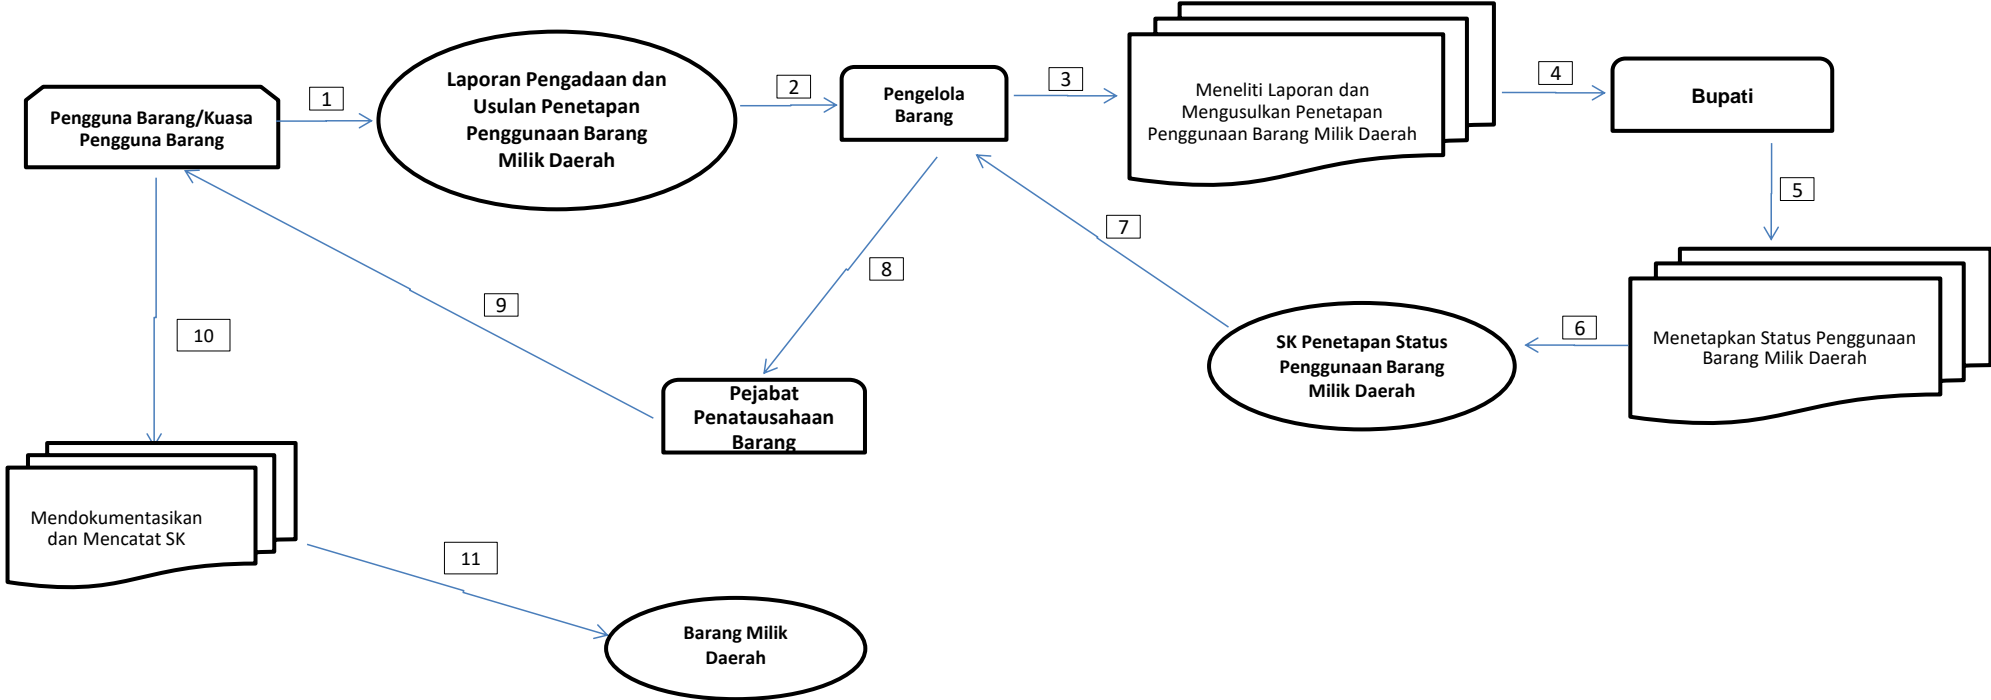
Pengguna Barang/Kuasa Pengguna Barang

1

Laporan Pengadaan dan Usulan Penetapan Penggunaan Barang Milik Daerah

2

Pengelola Barang

3

Meneliti Laporan dan Mengusulkan Penetapan Penggunaan Barang Milik Daerah

4

Bupati

5

Menetapkan Status Penggunaan Barang Milik Daerah

6

SK Penetapan Status Penggunaan Barang Milik Daerah

7

8

Pejabat Penatausahaan Barang

9

10

Mendokumentasikan dan Mencatat SK

11

Barang Milik Daerah